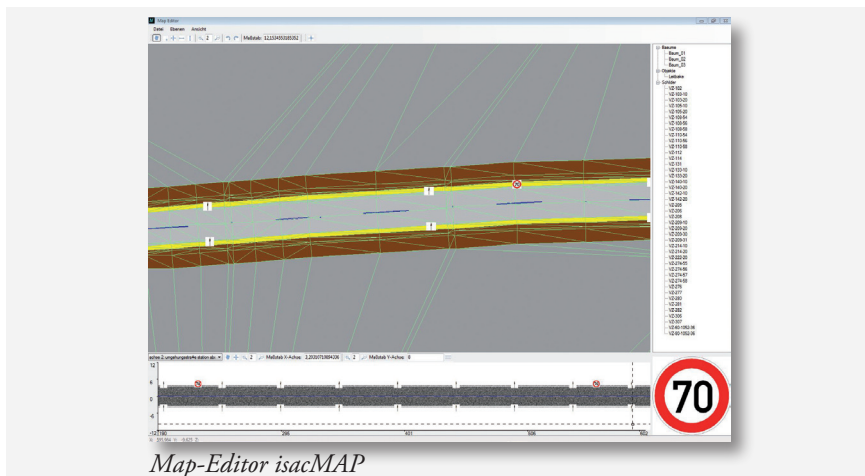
Map-Editor

Datei Ebenen Ansicht

Maßstab: 12,5334553165302

Baeume
Baum_01
Baum_02
Baum_03
Objekte
Leitbake
Schilder
VZ 102
VZ 103-10
VZ 103-20
VZ 105-10
VZ 105-20
VZ 108-54
VZ 108-56
VZ 108-58
VZ 110-54
VZ 110-56
VZ 110-58
VZ 112
VZ 114
VZ 131
VZ 133-10
VZ 133-20
VZ 140-10
VZ 142-10
VZ 142-20
VZ 142-20
VZ 205
VZ 206
VZ 208
VZ 209-10
VZ 209-20
VZ 209-30
VZ 209-31
VZ 214-10
VZ 214-20
VZ 222-20
VZ 274-55
VZ 274-56
VZ 274-57
VZ 274-58
VZ 276
VZ 277
VZ 280
VZ 281
VZ 282
VZ 306
VZ 307
VZ 60-1052-36
VZ 60-1052-36

achse-2 umgehungsstraße.station.ab Maßstab X-Achse: 2,2003070869436 Maßstab Y-Achse: 0

12
6
0
-6
-12

190 296 401 506 602

70

Map-Editor isacMAP